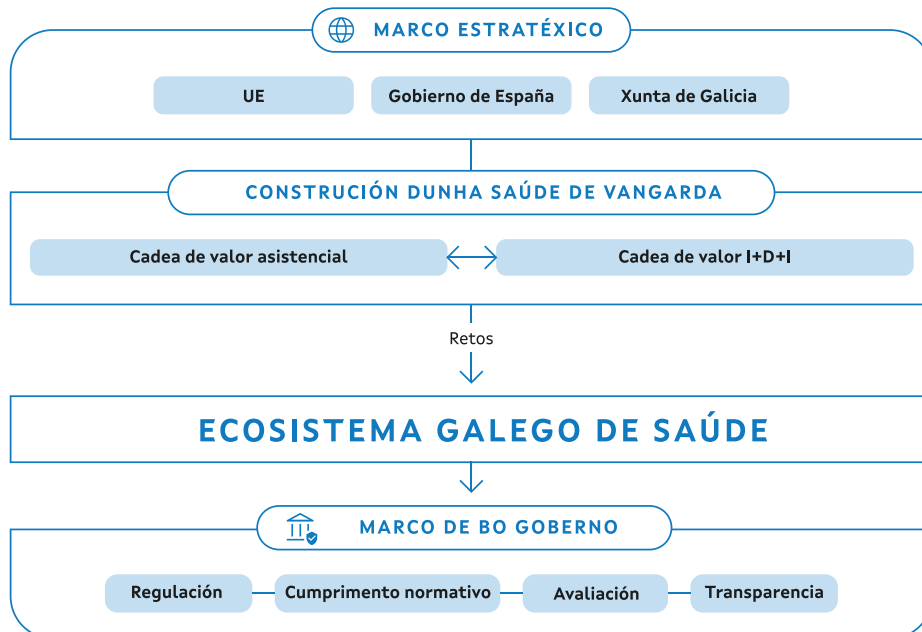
MARCO ESTRATÉXICO

UE

Gobierno de España

Xunta de Galicia

CONSTRUCIÓN DUNHA SAÚDE DE VANGARDA

Cadea de valor asistencial

Cadea de valor I+D+I

Retos

ECOSISTEMA GALEGO DE SAÚDE

MARCO DE BO GOBERNO

Regulación

Cumprimento normativo

Avaliación

Transparencia